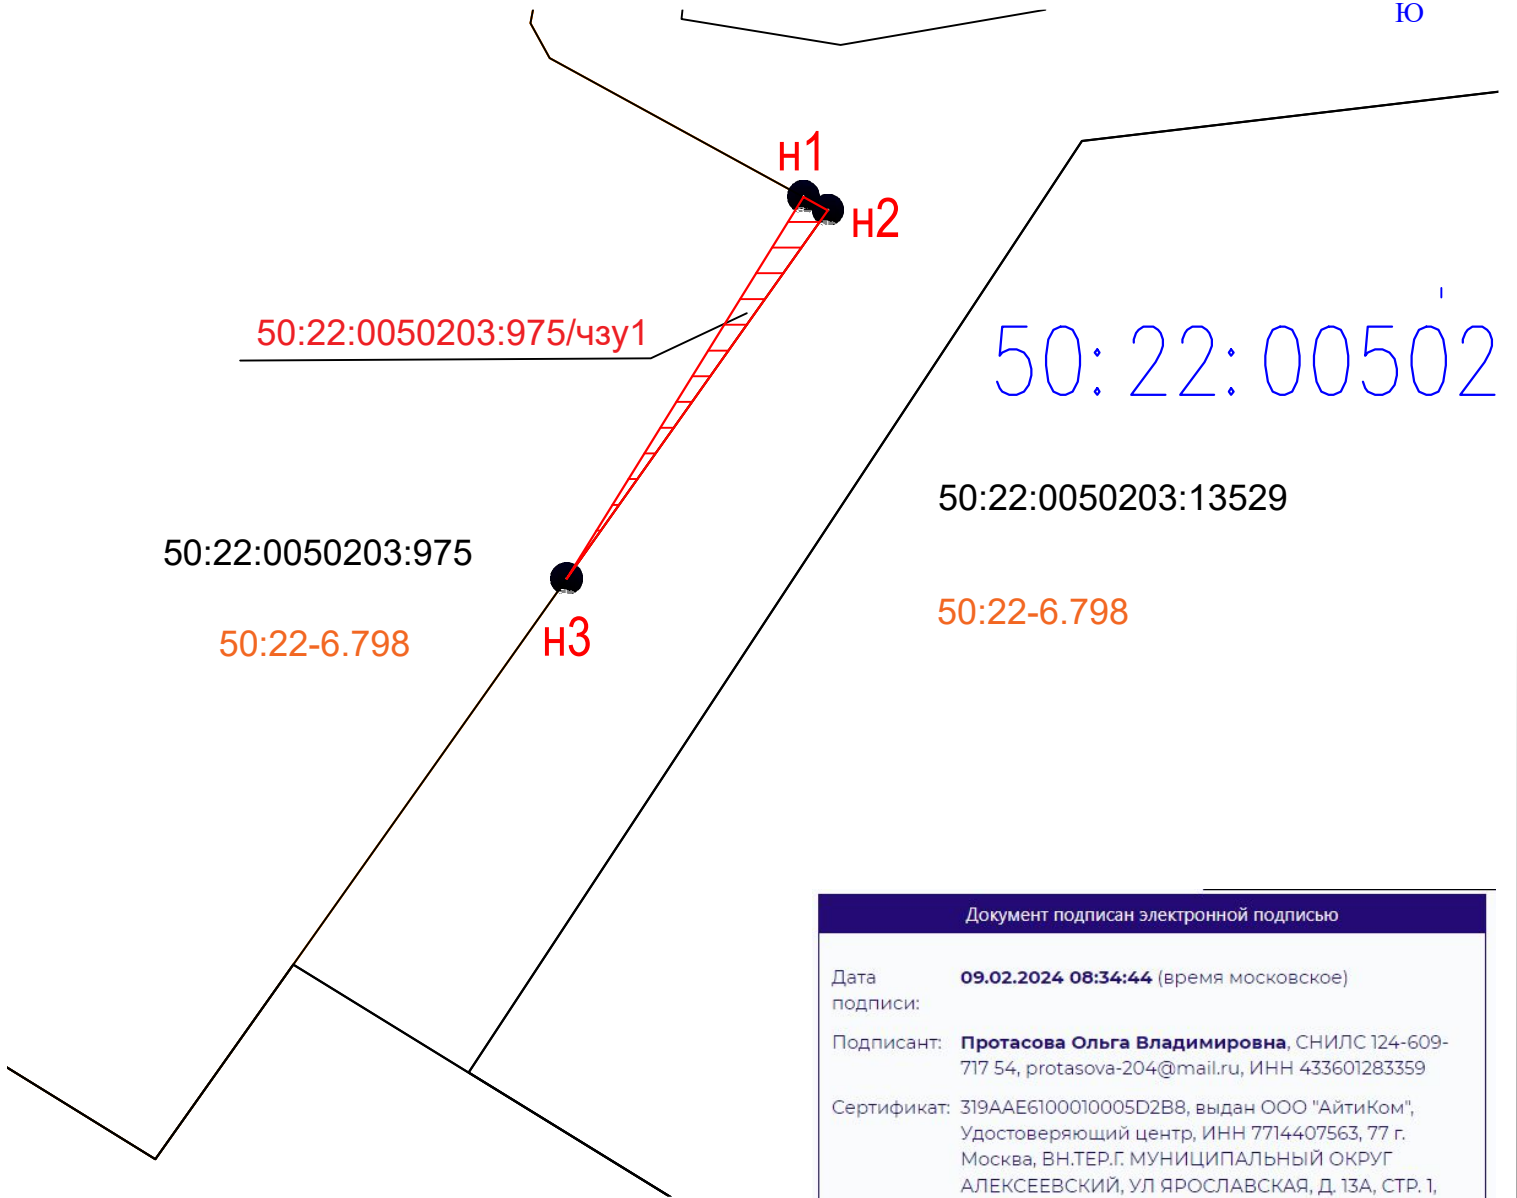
Ю

н1

н2

50:22:0050203:975/чзу1

50: 22: 00502

50:22:0050203:13529

50:22:0050203:975

н3

50:22-6.798

50:22-6.798

Документ подписан электронной подписью

| Дата подписи: | **09.02.2024 08:34:44** (время московское) |
|---|---|
| Подписант: | **Протасова Ольга Владимировна**, СНИЛС 124-609-717 54, protasova-204@mail.ru, ИНН 433601283359 |
| Сертификат: | 319AAE6100010005D2B8, выдан ООО "АйтиКом", Удостоверяющий центр, ИНН 7714407563, 77 г. Москва, ВН.ТЕР.Г. МУНИЦИПАЛЬНЫЙ ОКРУГ АЛЕКСЕЕВСКИЙ, УЛ ЯРОСЛАВСКАЯ, Д. 13А, СТР. 1, |